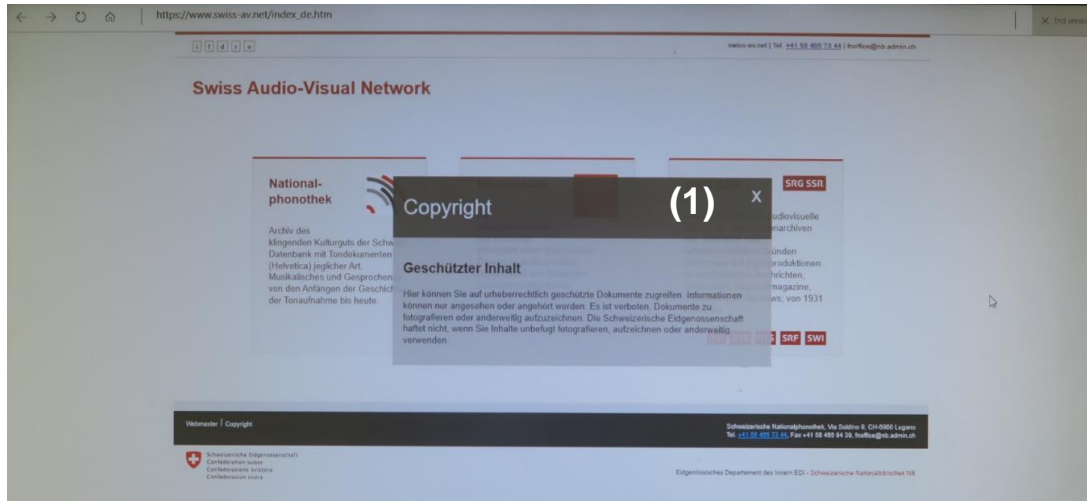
https://www.swiss-av.net/index_de.htm

i f d r e

swiss-av.net | Tel. +41 58 465 73 44 | fnoffice@nb.admin.ch

Swiss Audio-Visual Network

National-phonothek

Archiv des klingenden Kulturguts der Schw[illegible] Datenbank mit Tondokumenten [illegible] (Helvetica) jeglicher Art, Musikalisches und Gesprochen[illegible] von den Anfängen der Geschich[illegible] der Tonaufnahme bis heute.

SRG SSR

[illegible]udiovisuelle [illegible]narchiven

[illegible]ünden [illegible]roduktionen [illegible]hrichten, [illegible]magazine, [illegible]ws, von 1931

SRF SWI

Copyright

(1)

X

Geschützter Inhalt

Hier können Sie auf urheberrechtlich geschützte Dokumente zugreifen. Informationen können nur angesehen oder angehört werden. Es ist verboten, Dokumente zu fotografieren oder anderweitig aufzuzeichnen. Die Schweizerische Eidgenossenschaft haftet nicht, wenn Sie Inhalte unbefugt fotografieren, aufzeichnen oder anderweitig verwenden.

Webmaster | Copyright

Schweizerische Nationalphonothek, Via Soldino 9, CH-6900 Lugano
Tel. +41 58 465 73 44, Fax +41 58 465 94 39, fnoffice@nb.admin.ch

Schweizerische Eidgenossenschaft
Confédération suisse
Confederazione Svizzera
Confederaziun svizra

Eidgenössisches Departement des Innern EDI - Schweizerische Nationalphonothek NB